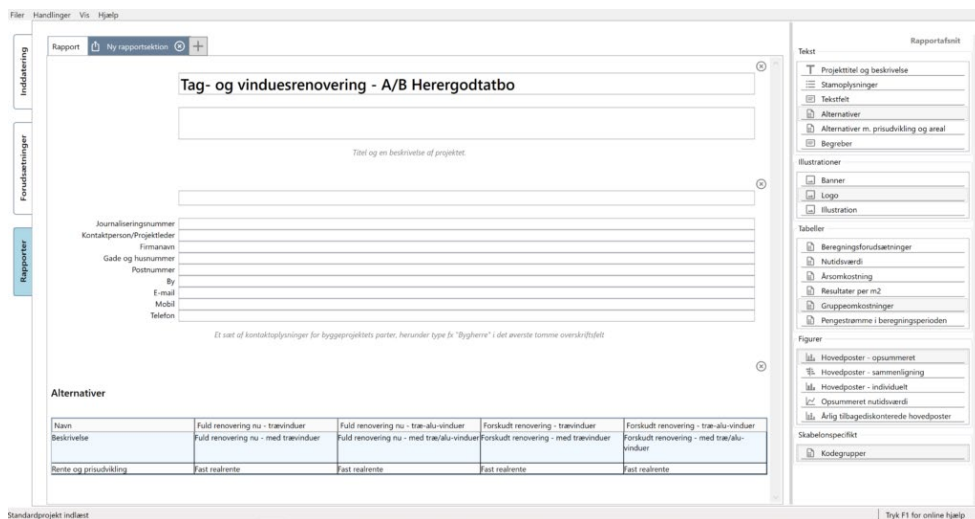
Filer Handlinger Vis Hjælp

Inddatering
Forudsætninger
Rapporter

Rapport | Ny rapportsektion

Tag- og vinduesrenovering - A/B Herergodtatbo

Titel og en beskrivelse af projektet.

Journaliseringsnummer
Kontaktperson/Projektleder
Firmanavn
Gade og husnummer
Postnummer
By
E-mail
Mobil
Telefon

Et sæt af kontaktoplysninger for byggeprojektets parter, herunder type fx "Bygherre" i det øverste tomme overskriftsfelt

Alternativer

| Navn | Fuld renovering nu - trævinduer | Fuld renovering nu - træ-alu-vinduer | Forskudt renovering - trævinduer | Forskudt renovering - træ-alu-vinduer |
|---|---|---|---|---|
| Beskrivelse | Fuld renovering nu - med trævinduer | Fuld renovering nu - med træ/alu-vinduer | Forskudt renovering - med trævinduer | Forskudt renovering - med træ/alu-vinduer |
| Rente og prisudvikling | Fast realrente | Fast realrente | Fast realrente | Fast realrente |

Rapportafsnit
Tekst
Projekttitel og beskrivelse
Stamoplysninger
Tekstfelt
Alternativer
Alternativer m. prisudvikling og areal
Begreber
Illustrationer
Banner
Logo
Illustration
Tabeller
Beregningsforudsætninger
Nutidsværdi
Årsomkostning
Resultater per m2
Gruppeomkostninger
Pengestrømme i beregningsperioden
Figurer
Hovedposter - opsummeret
Hovedposter - sammenligning
Hovedposter - individuelt
Opsummeret nutidsværdi
Årlig tilbagediskonterede hovedposter
Skabelonspecifikt
Kodegrupper

Standardprojekt indlæst
Tryk F1 for online hjælp